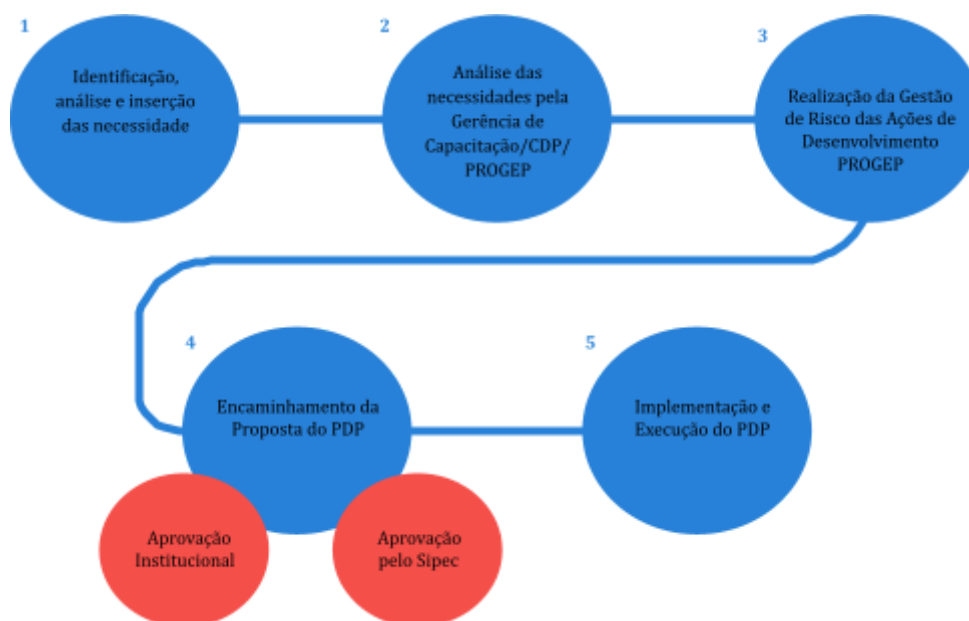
1

Identificação, análise e inserção das necessidade

2

Análise das necessidades pela Gerência de Capacitação/CDP/ PROGEP

3

Realização da Gestão de Risco das Ações de Desenvolvimento PROGEP

4

Encaminhamento da Proposta do PDP

5

Implementação e Execução do PDP

Aprovação Institucional

Aprovação pelo Sipec